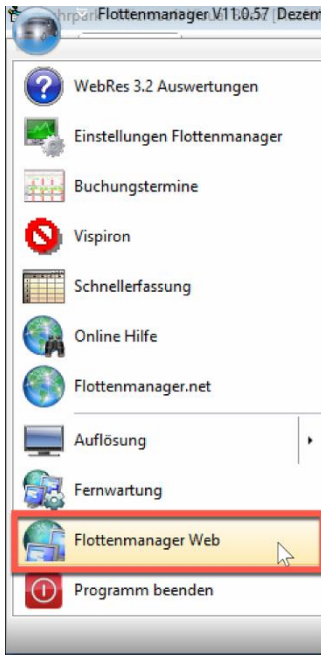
hrpar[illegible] Flottenmanager V11.0.57 [Dezem

WebRes 3.2 Auswertungen

Einstellungen Flottenmanager

Buchungstermine

Vispiron

Schnellerfassung

Online Hilfe

Flottenmanager.net

Auflösung

Fernwartung

Flottenmanager Web

Programm beenden